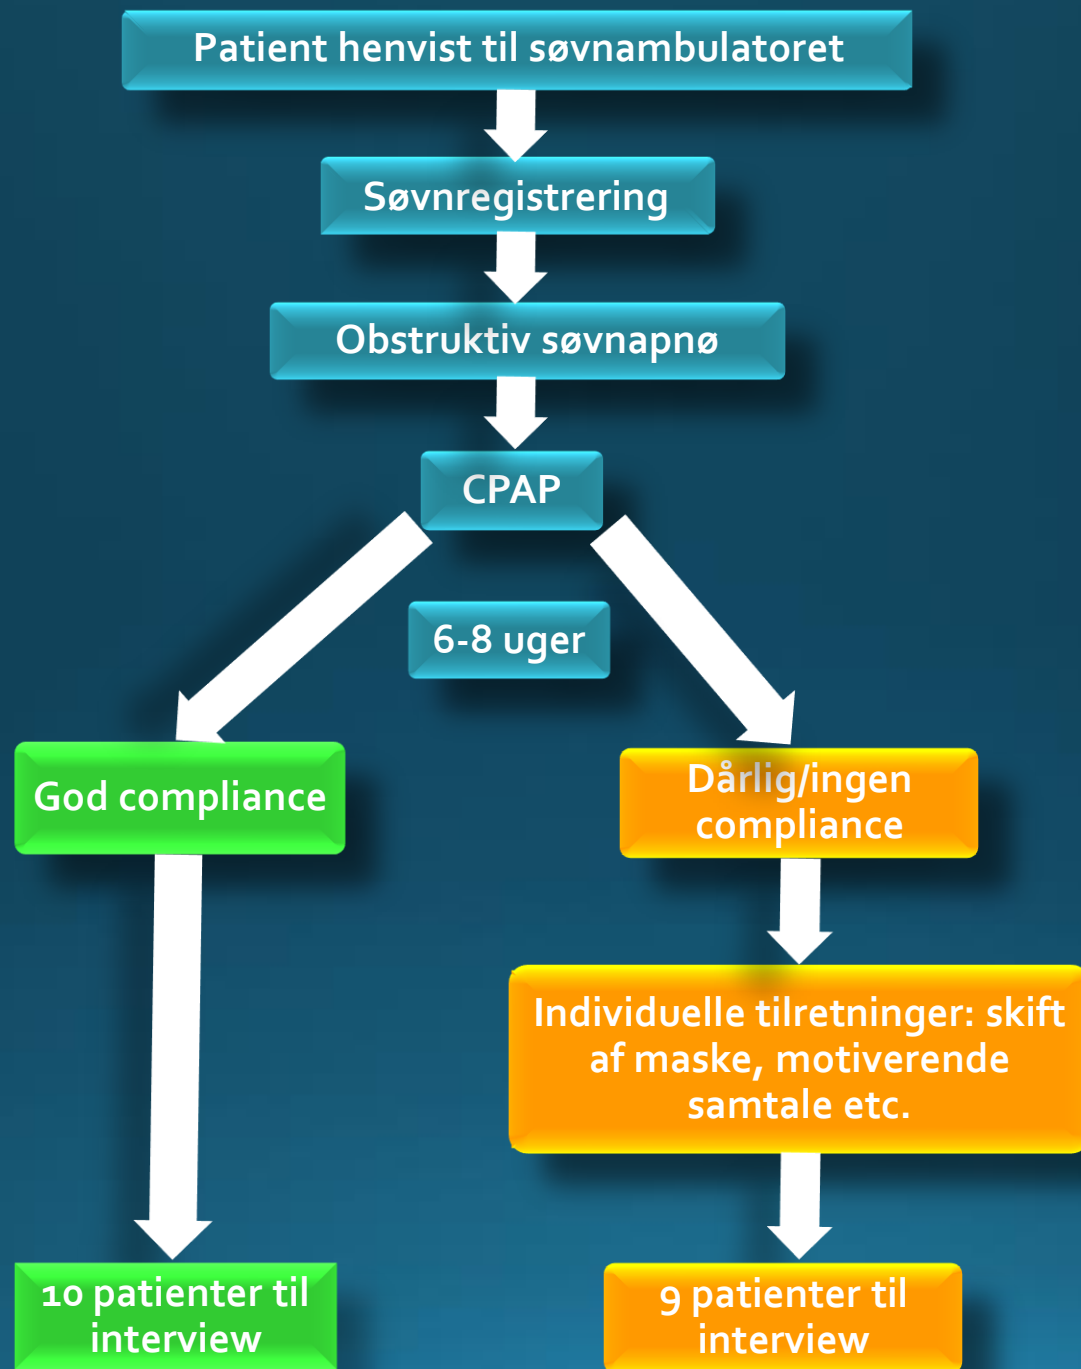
Patient henvist til søvnambulatoret

Søvnregistrering

Obstruktiv søvnapnø

CPAP

6-8 uger

God compliance

Dårlig/ingen compliance

Individuelle tilretninger: skift af maske, motiverende samtale etc.

10 patienter til interview

9 patienter til interview